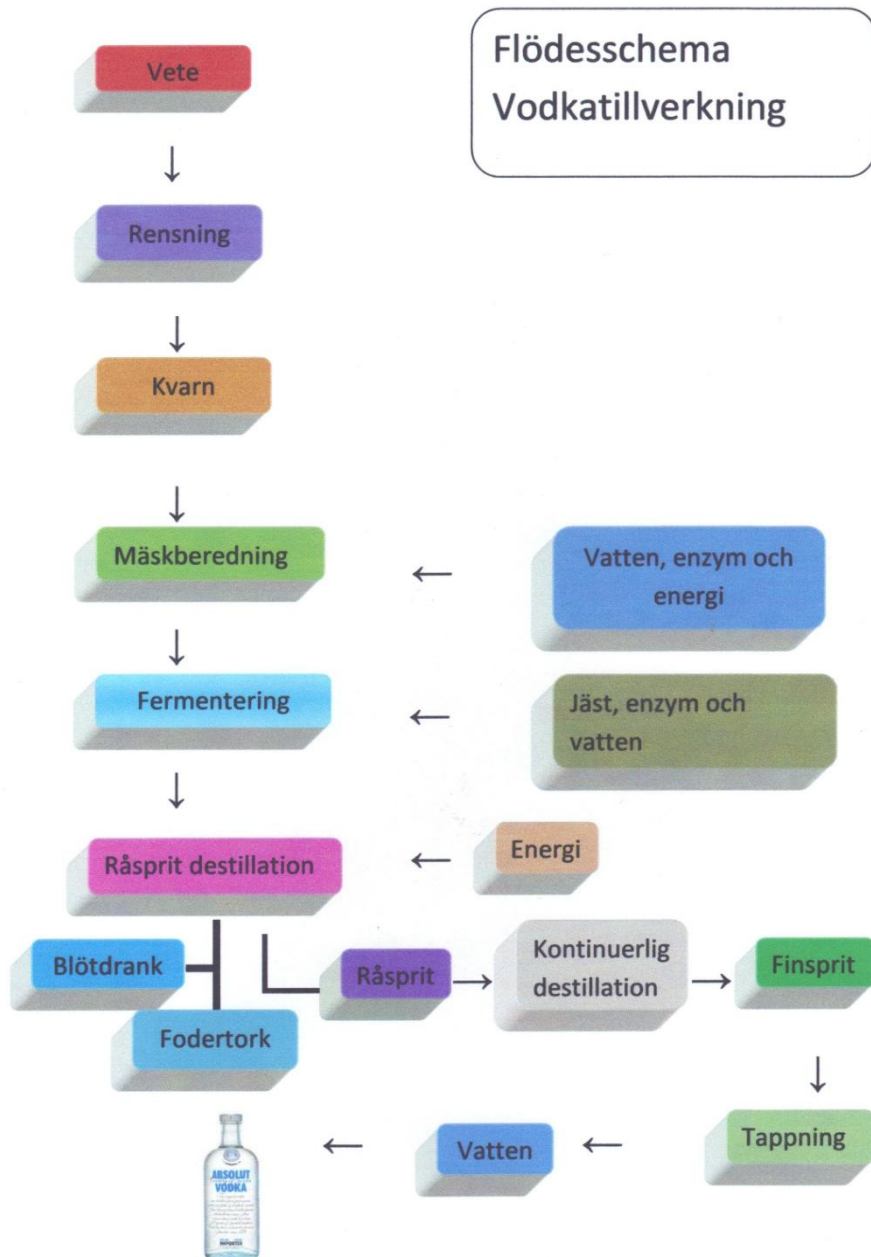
Flödesschema
Vodkatillverkning

Vete

Rensning

Kvarn

Mäskberedning

Vatten, enzym och energi

Fermentering

Jäst, enzym och vatten

Råsprit destillation

Energi

Blötdrank

Fodertork

Råsprit

Kontinuerlig destillation

Finsprit

Tappning

Vatten

ABSOLUT VODKA